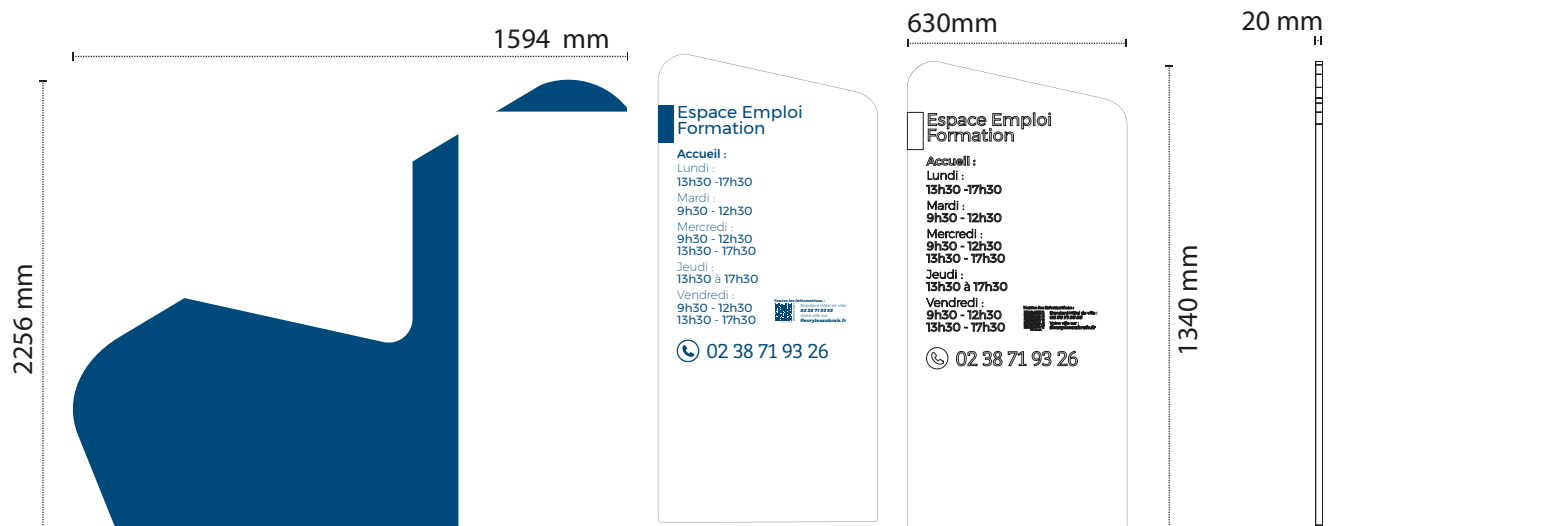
1594 mm

2256 mm

Espace Emploi Formation

Accueil :
Lundi :
13h30 -17h30
Mardi :
9h30 - 12h30
Mercredi :
9h30 - 12h30
13h30 - 17h30
Jeudi :
13h30 à 17h30
Vendredi :
9h30 - 12h30
13h30 - 17h30

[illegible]

02 38 71 93 26

630mm

Espace Emploi Formation

Accueil :
Lundi :
13h30 -17h30
Mardi :
9h30 - 12h30
Mercredi :
9h30 - 12h30
13h30 - 17h30
Jeudi :
13h30 à 17h30
Vendredi :
9h30 - 12h30
13h30 - 17h30

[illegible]

02 38 71 93 26

1340 mm

20 mm